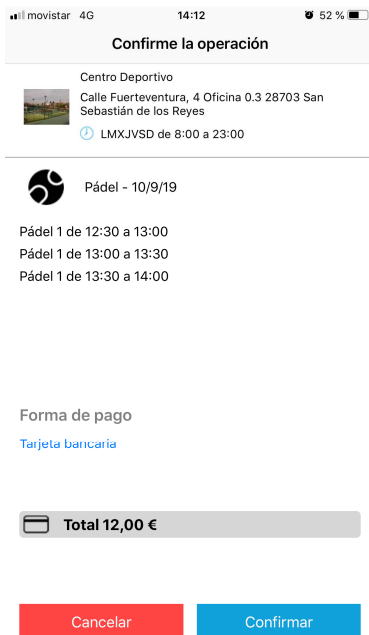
movistar 4G 14:12 52 %

Confirme la operación

Centro Deportivo

Calle Fuerteventura, 4 Oficina 0.3 28703 San Sebastián de los Reyes

LMXJVSD de 8:00 a 23:00

Pádel - 10/9/19

Pádel 1 de 12:30 a 13:00
Pádel 1 de 13:00 a 13:30
Pádel 1 de 13:30 a 14:00

Forma de pago

Tarjeta bancaria

Total 12,00 €

Cancelar

Confirmar